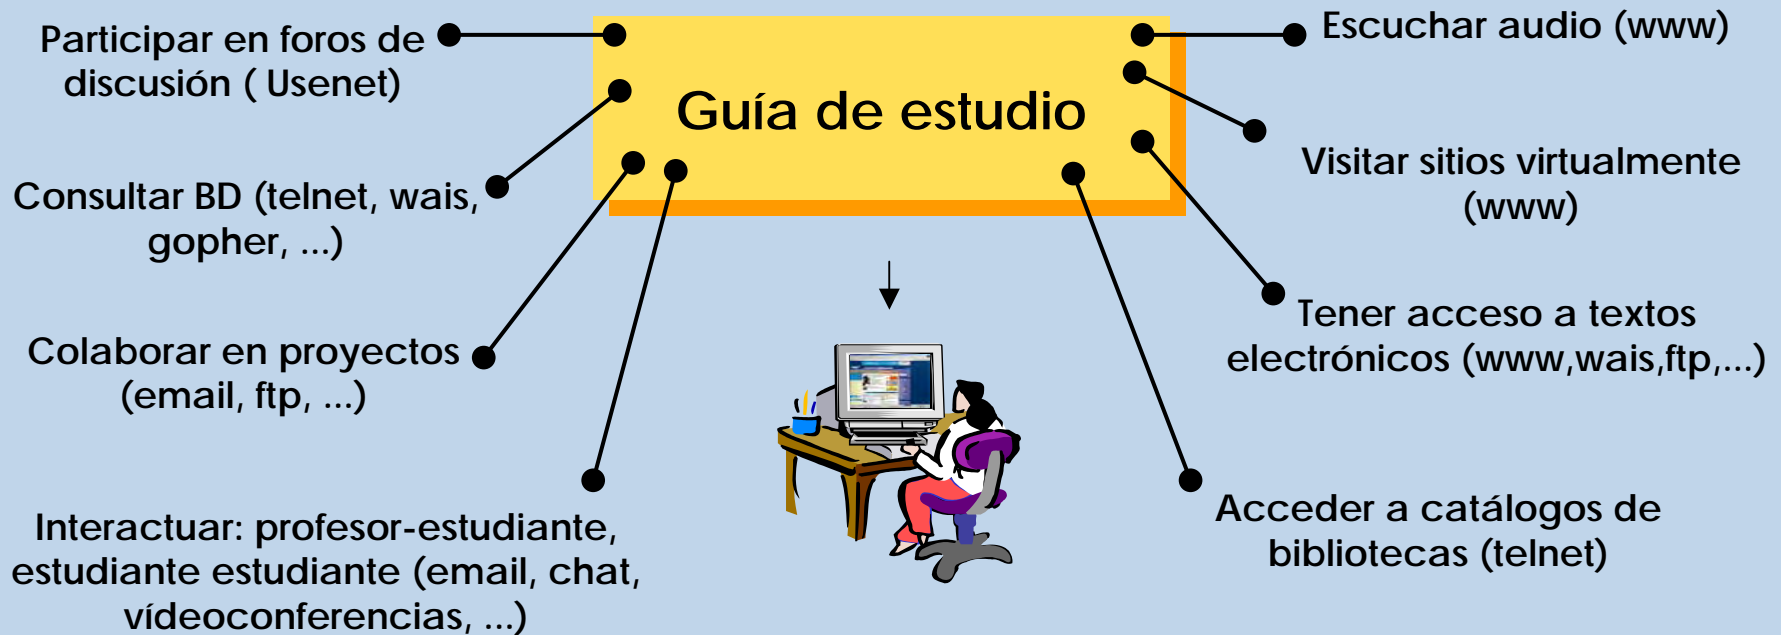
Guía de estudio

Participar en foros de discusión ( Usenet)

Consultar BD (telnet, wais, gopher, ...)

Colaborar en proyectos (email, ftp, ...)

Interactuar: profesor-estudiante, estudiante estudiante (email, chat, vídeoconferencias, ...)

Escuchar audio (www)

Visitar sitios virtualmente (www)

Tener acceso a textos electrónicos (www,wais,ftp,...)

Acceder a catálogos de bibliotecas (telnet)